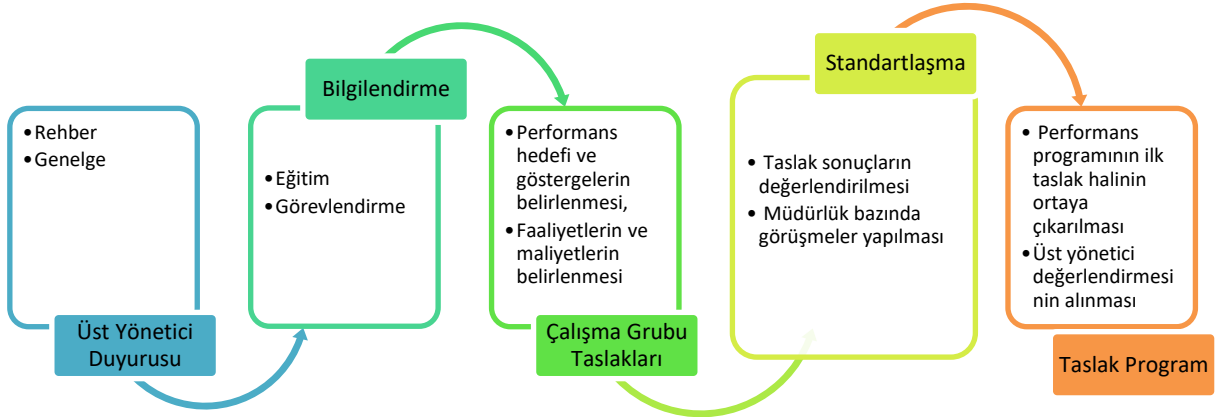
• Rehber
• Genelge

Üst Yönetici Duyurusu

Bilgilendirme

• Eğitim
• Görevlendirme

• Performans hedefi ve göstergelerin belirlenmesi,
• Faaliyetlerin ve maliyetlerin belirlenmesi

Çalışma Grubu Taslakları

Standartlaşma

• Taslak sonuçların değerlendirilmesi
• Müdürlük bazında görüşmeler yapılması

• Performans programının ilk taslak halinin ortaya çıkarılması
• Üst yönetici değerlendirmesinin alınması

Taslak Program